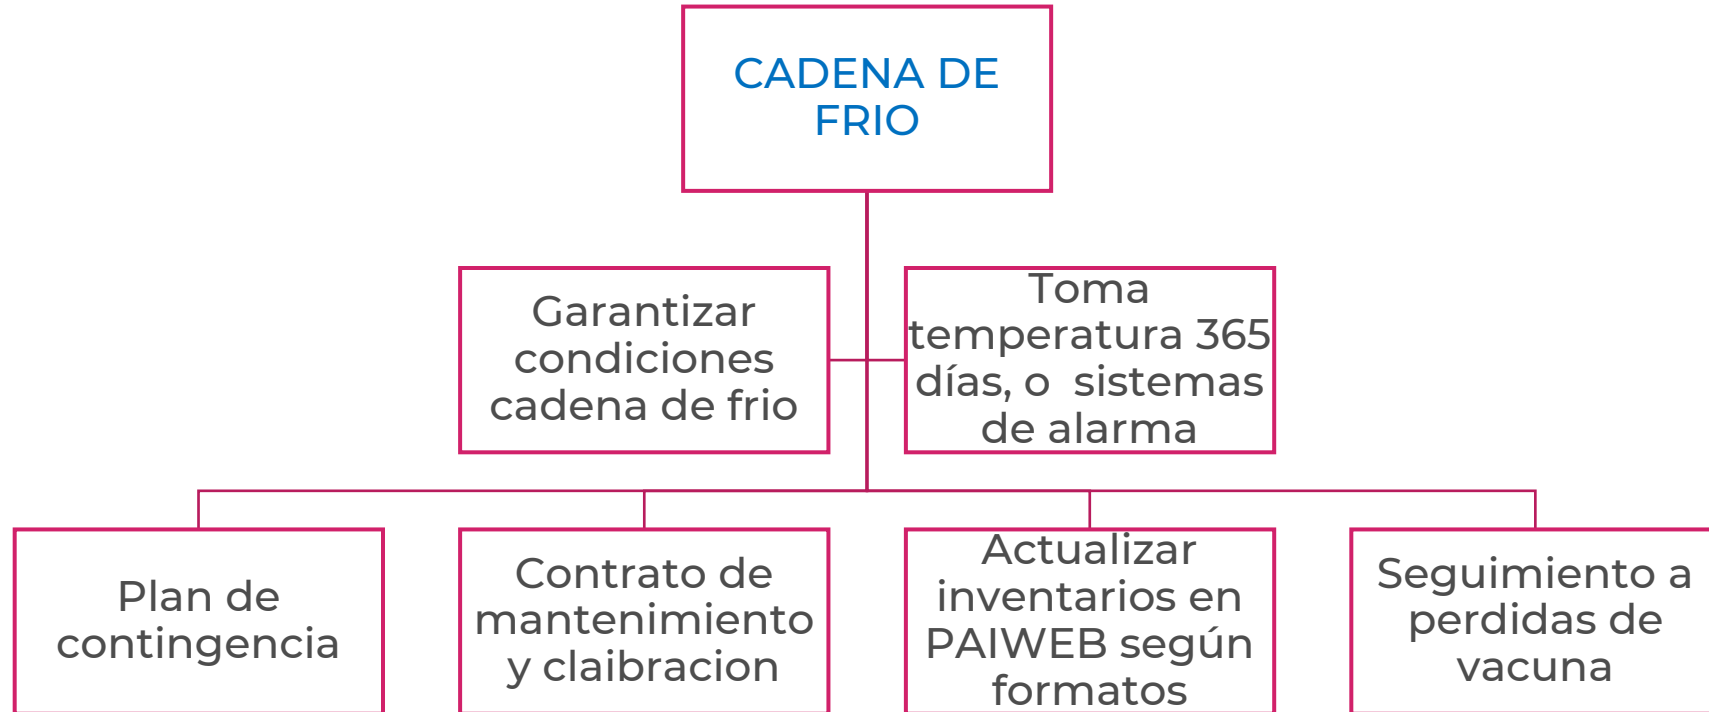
CADENA DE FRIO

Garantizar condiciones cadena de frio

Toma temperatura 365 días, o sistemas de alarma

Plan de contingencia

Contrato de mantenimiento y claibracion

Actualizar inventarios en PAIWEB según formatos

Seguimiento a perdidas de vacuna